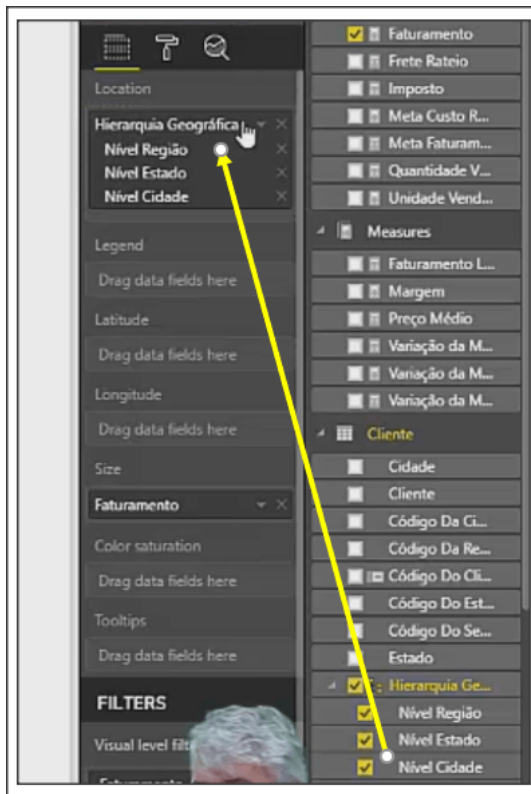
Location

Hierarquia Geográfica
Nível Região
Nível Estado
Nível Cidade

Legend
Drag data fields here

Latitude
Drag data fields here

Longitude
Drag data fields here

Size
Faturamento

Color saturation
Drag data fields here

Tooltips
Drag data fields here

FILTERS

Visual level filt

Faturamento
Frete Rateio
Imposto
Meta Custo R...
Meta Faturam...
Quantidade V...
Unidade Vend...
Measures
Faturamento L...
Margem
Preço Médio
Variação da M...
Variação da M...
Variação da M...
Cliente
Cidade
Cliente
Código Da Ci...
Código Da Re...
Código Do Cli...
Código Do Est...
Código Do Se...
Estado
Hierarquia Ge...
Nível Região
Nível Estado
Nível Cidade